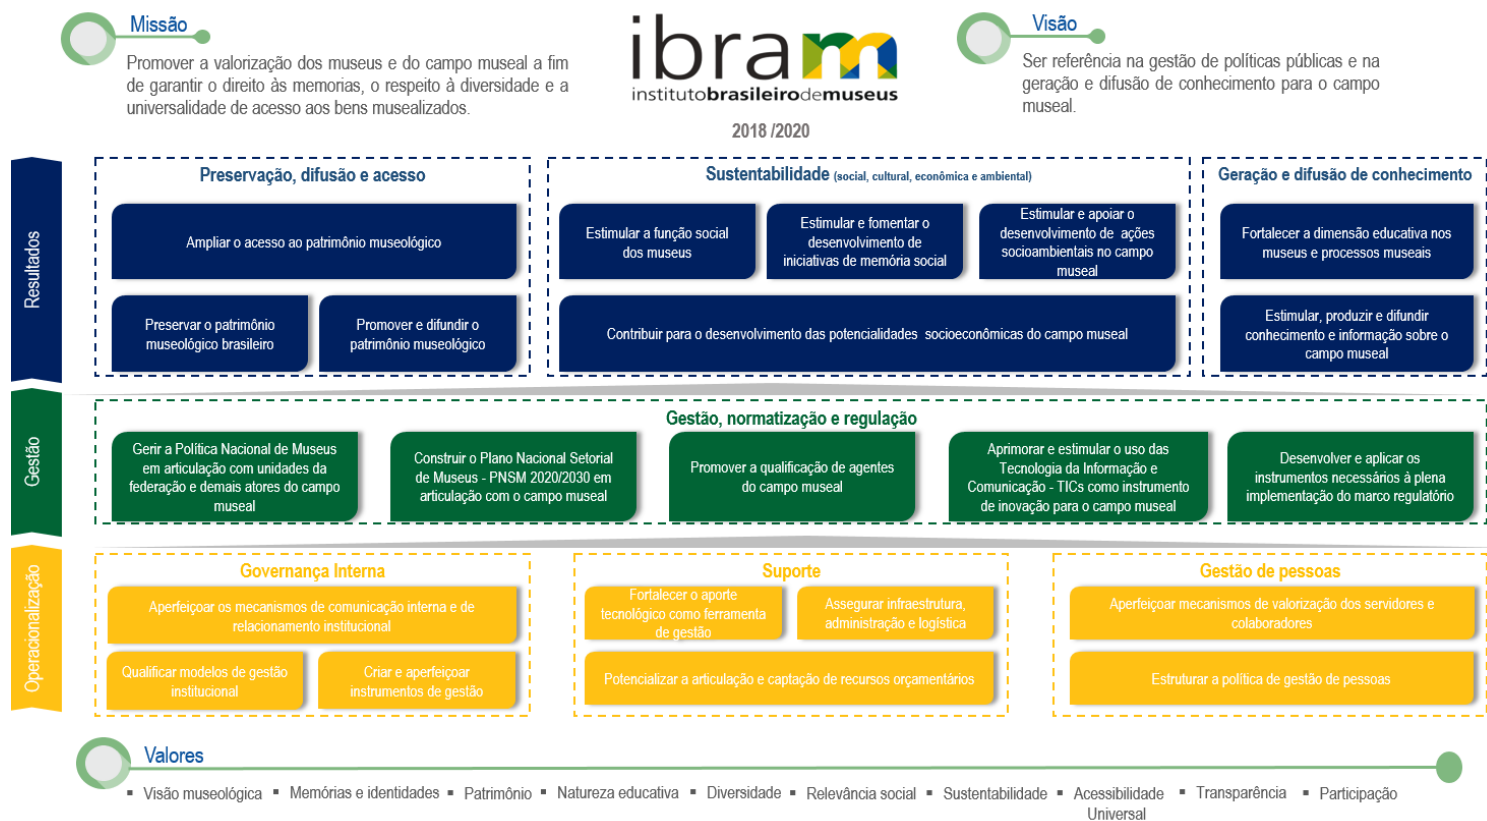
Missão

Promover a valorização dos museus e do campo museal a fim de garantir o direito às memorias, o respeito à diversidade e a universalidade de acesso aos bens musealizados.

ibram
institutobrasileirodemuseus

2018 /2020

Visão

Ser referência na gestão de políticas públicas e na geração e difusão de conhecimento para o campo museal.

Resultados

Preservação, difusão e acesso

Ampliar o acesso ao patrimônio museológico

Preservar o patrimônio museológico brasileiro

Promover e difundir o patrimônio museológico

Sustentabilidade (social, cultural, econômica e ambiental)

Estimular a função social dos museus

Estimular e fomentar o desenvolvimento de iniciativas de memória social

Estimular e apoiar o desenvolvimento de ações socioambientais no campo museal

Contribuir para o desenvolvimento das potencialidades socioeconômicas do campo museal

Geração e difusão de conhecimento

Fortalecer a dimensão educativa nos museus e processos museais

Estimular, produzir e difundir conhecimento e informação sobre o campo museal

Gestão

Gestão, normatização e regulação

Gerir a Política Nacional de Museus em articulação com unidades da federação e demais atores do campo museal

Construir o Plano Nacional Setorial de Museus - PNSM 2020/2030 em articulação com o campo museal

Promover a qualificação de agentes do campo museal

Aprimorar e estimular o uso das Tecnologia da Informação e Comunicação - TICs como instrumento de inovação para o campo museal

Desenvolver e aplicar os instrumentos necessários à plena implementação do marco regulatório

Operacionalização

Governança Interna

Aperfeiçoar os mecanismos de comunicação interna e de relacionamento institucional

Qualificar modelos de gestão institucional

Criar e aperfeiçoar instrumentos de gestão

Suporte

Fortalecer o aporte tecnológico como ferramenta de gestão

Assegurar infraestrutura, administração e logística

Potencializar a articulação e captação de recursos orçamentários

Gestão de pessoas

Aperfeiçoar mecanismos de valorização dos servidores e colaboradores

Estruturar a política de gestão de pessoas

Valores

▪ Visão museológica ▪ Memórias e identidades ▪ Patrimônio ▪ Natureza educativa ▪ Diversidade ▪ Relevância social ▪ Sustentabilidade ▪ Acessibilidade Universal ▪ Transparência ▪ Participação